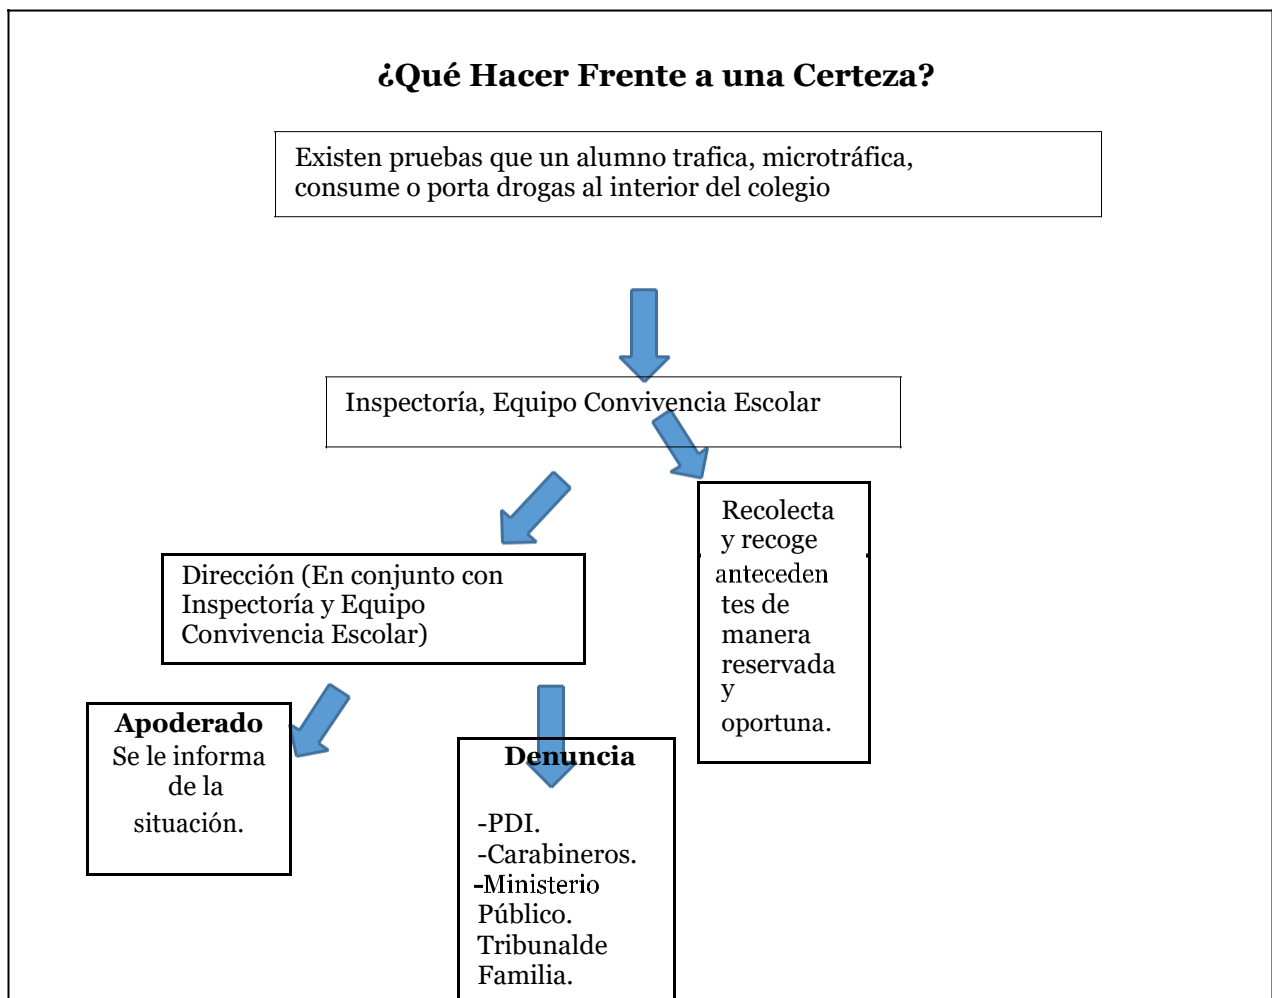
¿Qué Hacer Frente a una Certeza?

Existen pruebas que un alumno trafica, microtráfica, consume o porta drogas al interior del colegio

Inspectoría, Equipo Convivencia Escolar

Recolecta y recoge antecedentes de manera reservada y oportuna.

Dirección (En conjunto con Inspectoría y Equipo Convivencia Escolar)

Apoderado
Se le informa de la situación.

Denuncia
-PDI.
-Carabineros.
-Ministerio Público.
Tribunalde Familia.